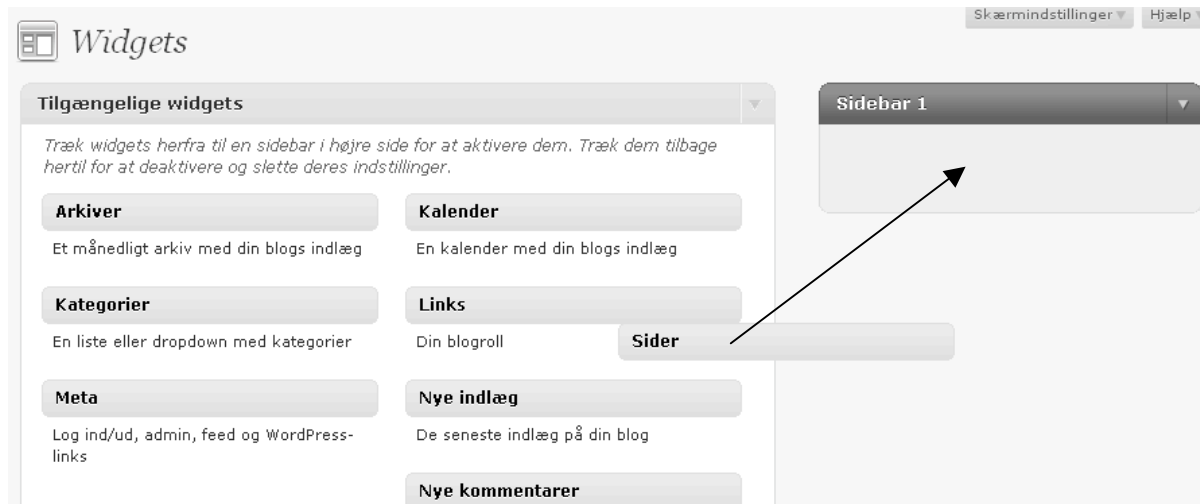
Skærmindstillinger ▾ Hjælp ▾

Widgets

Tilgængelige widgets

Træk widgets herfra til en sidebar i højre side for at aktivere dem. Træk dem tilbage hertil for at deaktivere og slette deres indstillinger.

Arkiver

Et månedligt arkiv med din blogs indlæg

Kalender

En kalender med din blogs indlæg

Kategorier

En liste eller dropdown med kategorier

Links

Din blogroll

Sider

Meta

Log ind/ud, admin, feed og WordPress-links

Nye indlæg

De seneste indlæg på din blog

Nye kommentarer

Sidebar 1